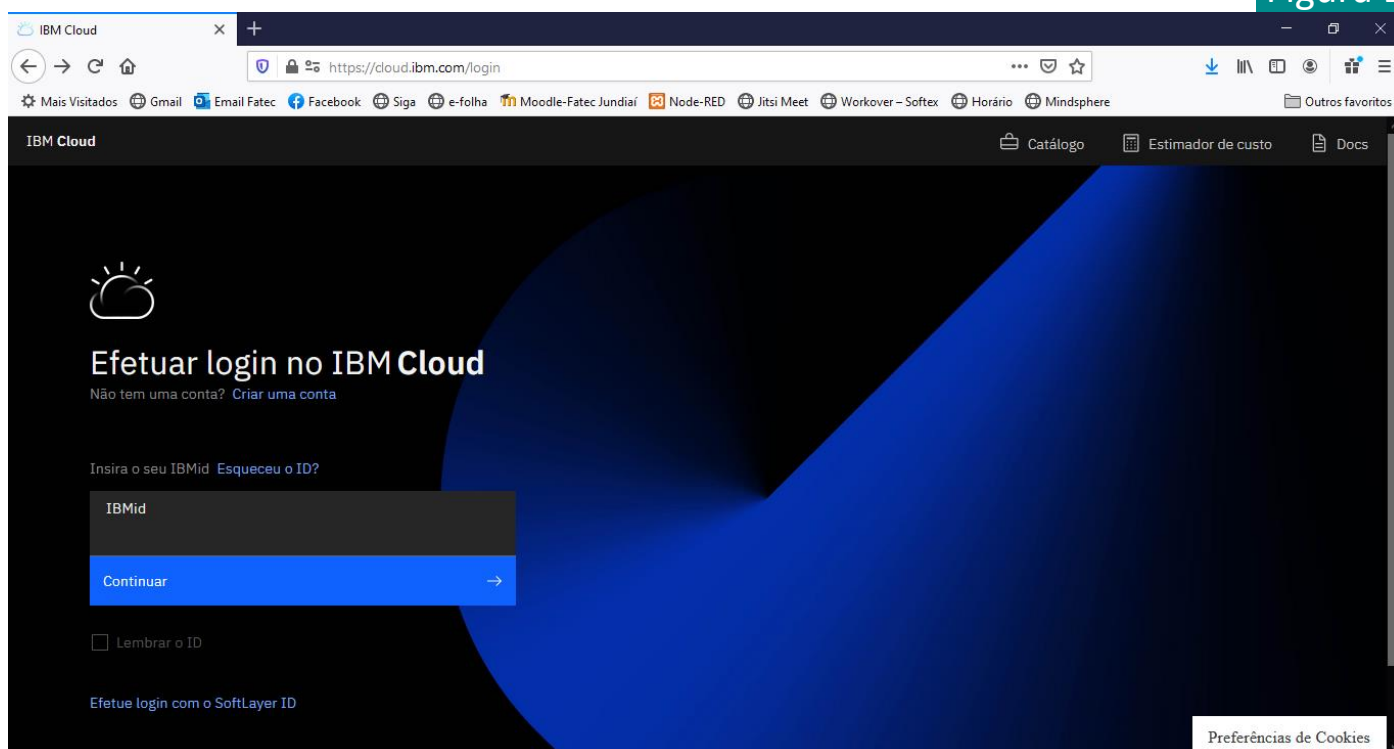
IBM Cloud

https://cloud.ibm.com/login

Mais Visitados Gmail Email Fatec Facebook Siga e-folha Moodle-Fatec Jundiaí Node-RED Jitsi Meet Workover – Softex Horário Mindsphere Outros favoritos

IBM Cloud

Catálogo Estimador de custo Docs

Efetuar login no IBM Cloud

Não tem uma conta? Criar uma conta

Insira o seu IBMid Esqueceu o ID?

IBMid

Continuar →

Lembrar o ID

Efetue login com o SoftLayer ID

Preferências de Cookies